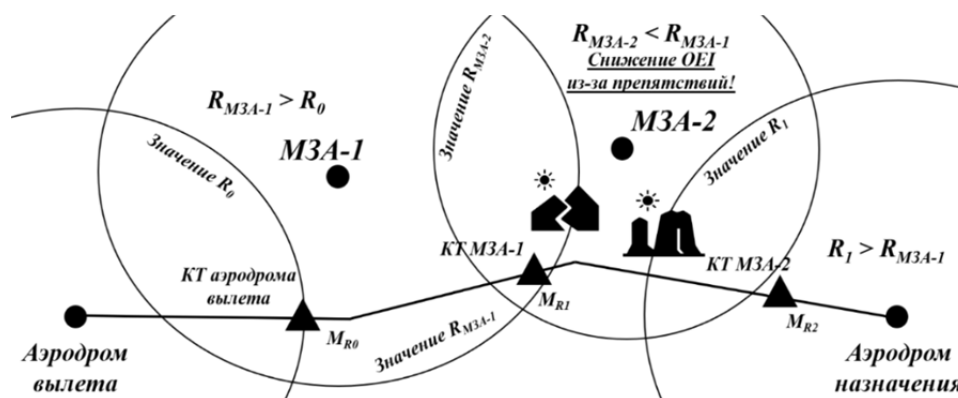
$R_{МЗА-2} < R_{МЗА-1}$
Снижение OEI
из-за препятствий!

$R_{МЗА-1} > R_0$

Значение $R_{МЗА-2}$

МЗА-2

Значение $R_0$

МЗА-1

Значение $R_1$

КТ МЗА-1

$R_1 > R_{МЗА-1}$

КТ аэродрома вылета

КТ МЗА-2

$M_{R1}$

$M_{R0}$

Значение $R_{МЗА-1}$

$M_{R2}$

Аэродром вылета

Аэродром назначения